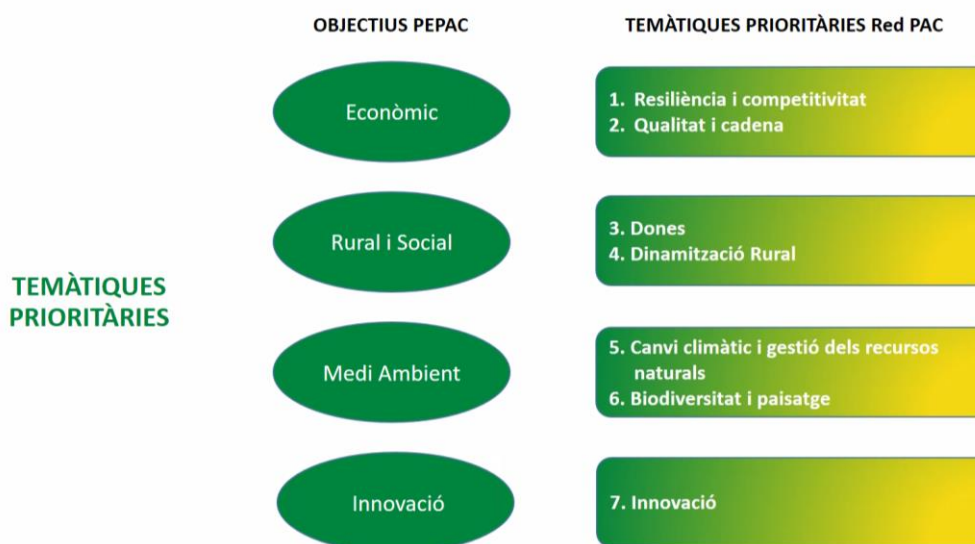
OBJECTIUS PEPAC

TEMÀTIQUES PRIORITÀRIES Red PAC

TEMÀTIQUES PRIORITÀRIES

Econòmic

1. Resiliència i competitivitat
2. Qualitat i cadena

Rural i Social

3. Dones
4. Dinamització Rural

Medi Ambient

5. Canvi climàtic i gestió dels recursos naturals
6. Biodiversitat i paisatge

Innovació

7. Innovació